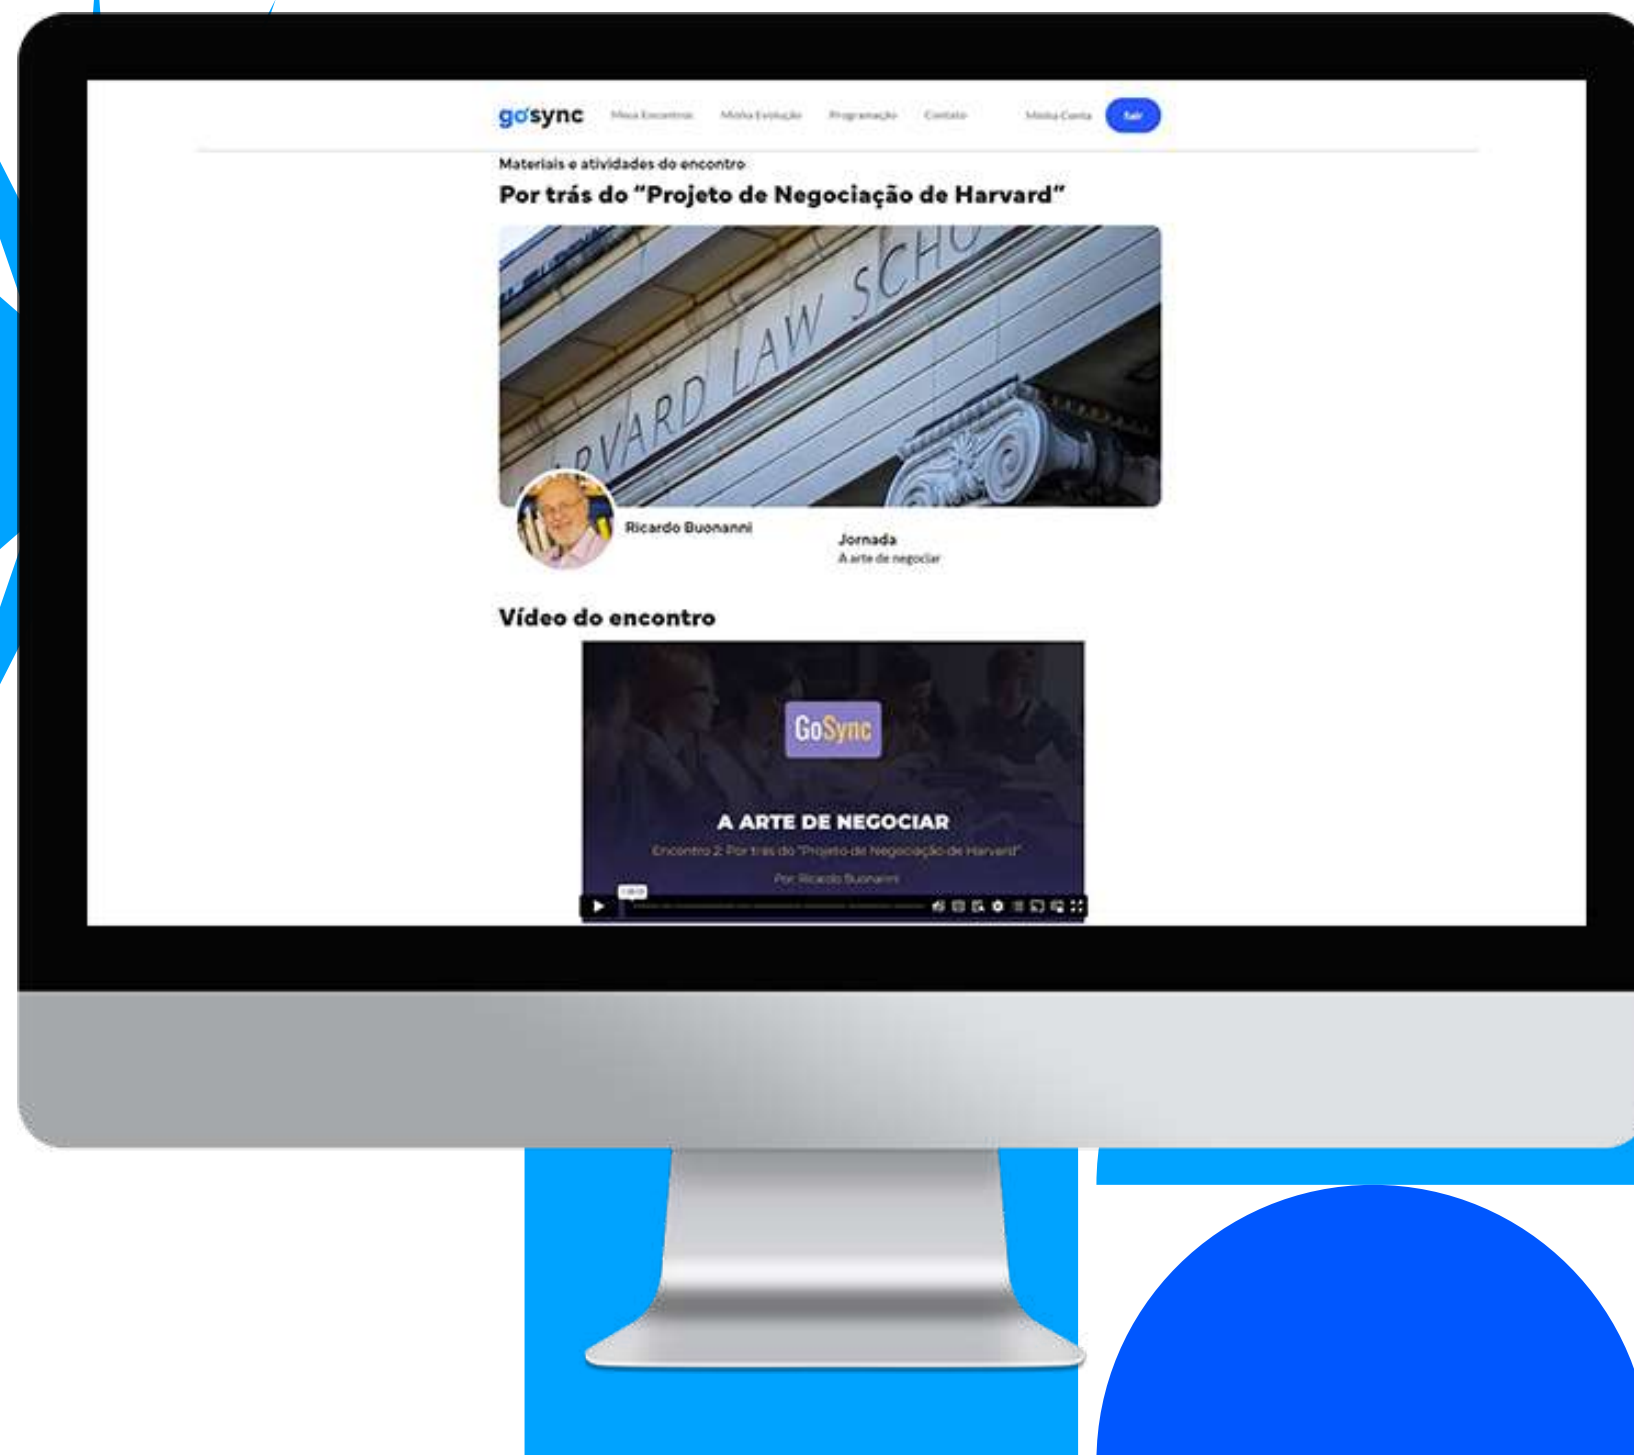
gosync Meus Encontros Minha Evolução Programação Contato Minha Conta Sair

Materiais e atividades do encontro

Por trás do "Projeto de Negociação de Harvard"

RVARD LAW SCHO

Ricardo Buonanni

Jornada
A arte de negociar

Vídeo do encontro

GoSync

A ARTE DE NEGOCIAR

Encontro 2: Por trás do "Projeto de Negociação de Harvard"

Por: Ricardo Buonanni